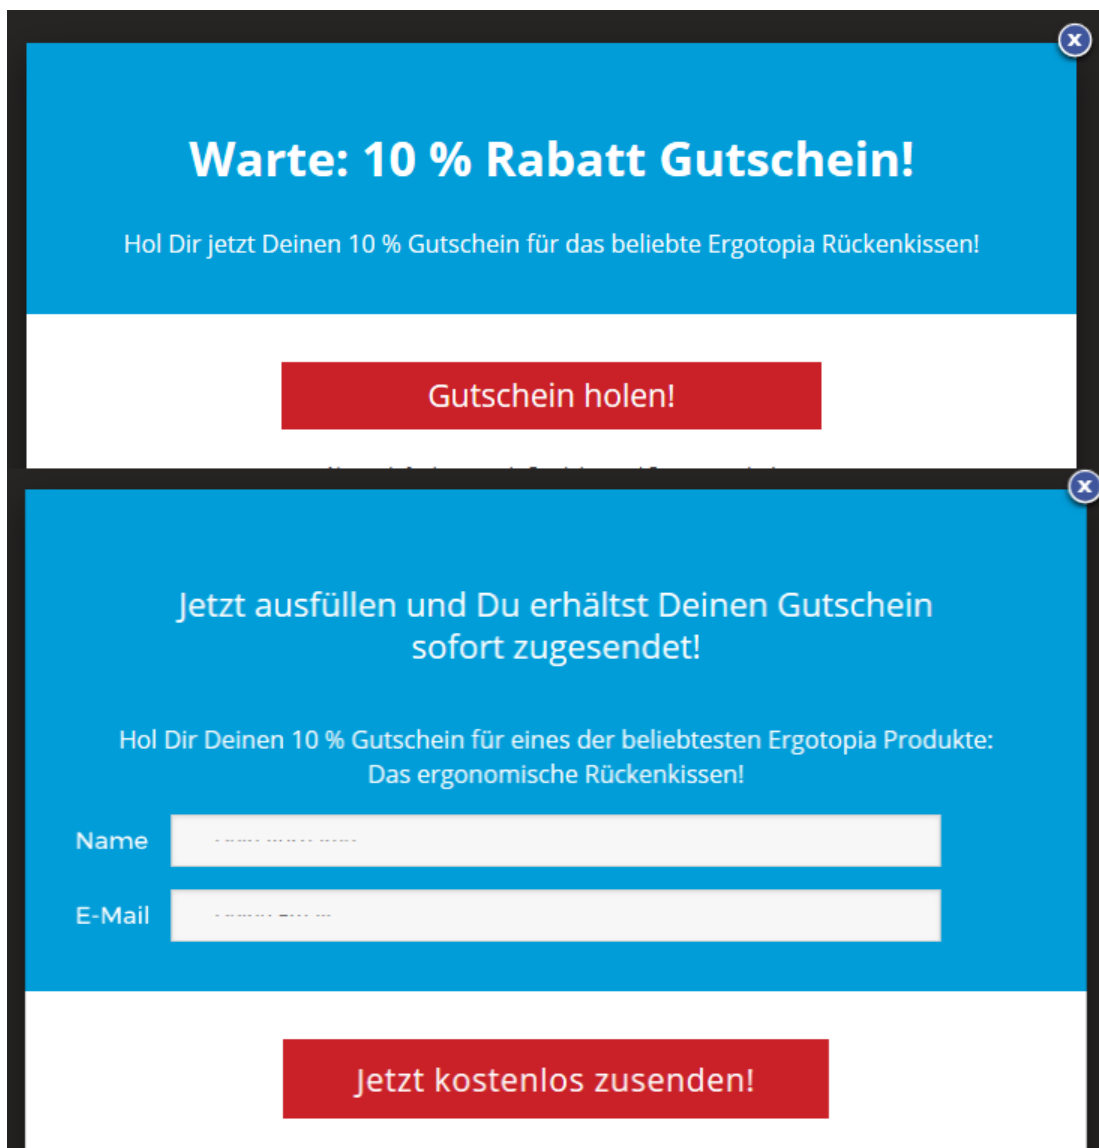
x

Warte: 10 % Rabatt Gutschein!

Hol Dir jetzt Deinen 10 % Gutschein für das beliebte Ergotopia Rückenkissen!

Gutschein holen!

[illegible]

x

Jetzt ausfüllen und Du erhältst Deinen Gutschein sofort zugesendet!

Hol Dir Deinen 10 % Gutschein für eines der beliebtesten Ergotopia Produkte: Das ergonomische Rückenkissen!

Name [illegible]

E-Mail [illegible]

Jetzt kostenlos zusenden!